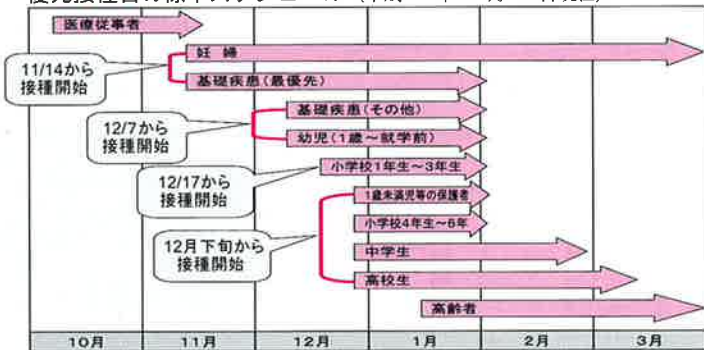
医療従事者

11/14から接種開始

妊婦

基礎疾患（最優先）

12/7から接種開始

基礎疾患（その他）

幼児（1歳～就学前）

12/17から接種開始

小学校1年生～3年生

12月下旬から接種開始

1歳未満児等の保護者

小学校4年生～6年

中学生

高校生

高齢者

| 10月 | 11月 | 12月 | 1月 | 2月 | 3月 |
|---|---|---|---|---|---|